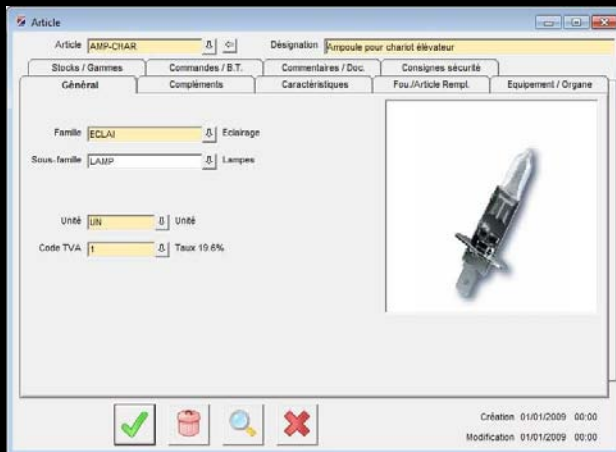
Article

Article AMP-CHAR

Désignation Ampoule pour chariot élévateur

Stocks / Gammes
Commandes / B.T.
Commentaires / Doc.
Consignes sécurité
Général
Compléments
Caractéristiques
Fou./Article Rempl.
Equipement / Organe

Famille ECLAI Eclairage

Sous-famille LAMP Lampes

Unité UN Unité

Code TVA 1 Taux 19.6%

Création 01/01/2009 00:00

Modification 01/01/2009 00:00